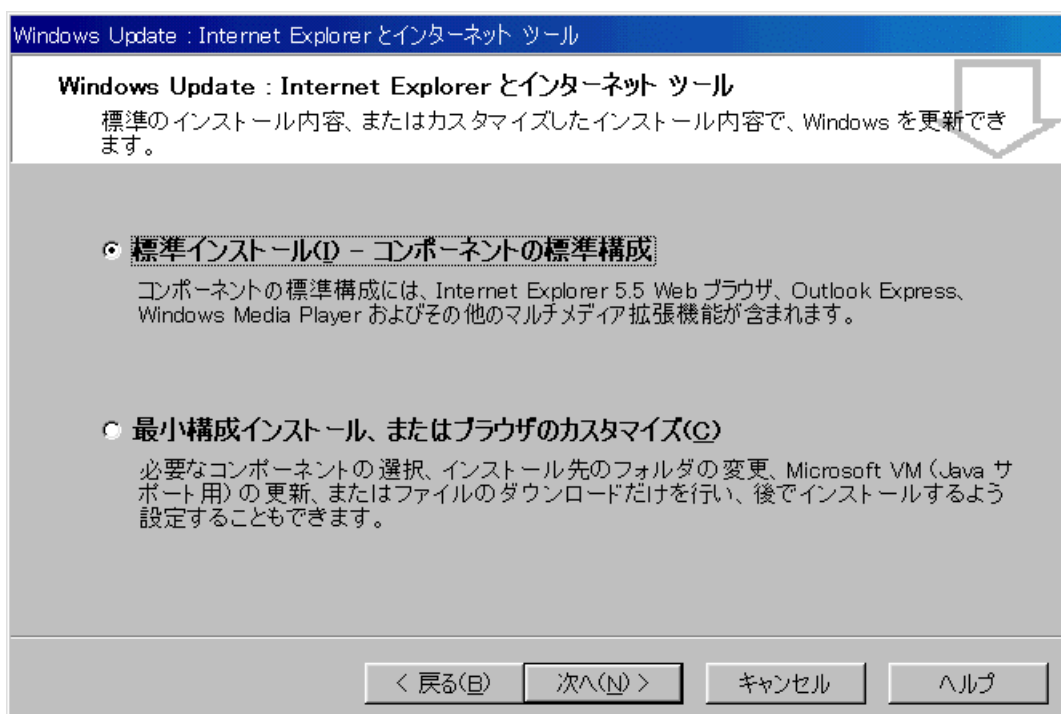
Windows Update : Internet Explorer とインターネット ツール

Windows Update : Internet Explorer とインターネット ツール

標準のインストール内容、またはカスタマイズしたインストール内容で、Windows を更新できます。

標準インストール(I) - コンポーネントの標準構成

コンポーネントの標準構成には、Internet Explorer 5.5 Web ブラウザ、Outlook Express、Windows Media Player およびその他のマルチメディア拡張機能が含まれます。

最小構成インストール、またはブラウザのカスタマイズ(C)

必要なコンポーネントの選択、インストール先のフォルダの変更、Microsoft VM (Java サポート用) の更新、またはファイルのダウンロードだけを行い、後でインストールするよう設定することもできます。

< 戻る(B) | 次へ(N) > | キャンセル | ヘルプ